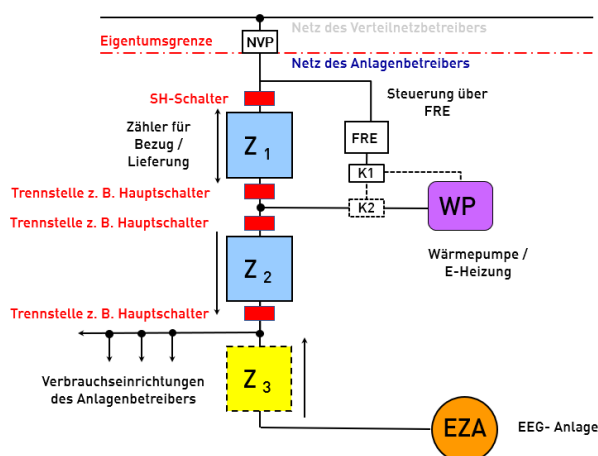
Netz des Verteilnetzbetreibers

Eigentumsgrenze

NVP

Netz des Anlagenbetreibers

SH-Schalter

Steuerung über FRE

Zähler für Bezug / Lieferung

$Z_1$

FRE

K1

Trennstelle z. B. Hauptschalter

K2

WP

Trennstelle z. B. Hauptschalter

$Z_2$

Wärmepumpe / E-Heizung

Trennstelle z. B. Hauptschalter

Verbrauchseinrichtungen des Anlagenbetreibers

$Z_3$

EZA

EEG- Anlage